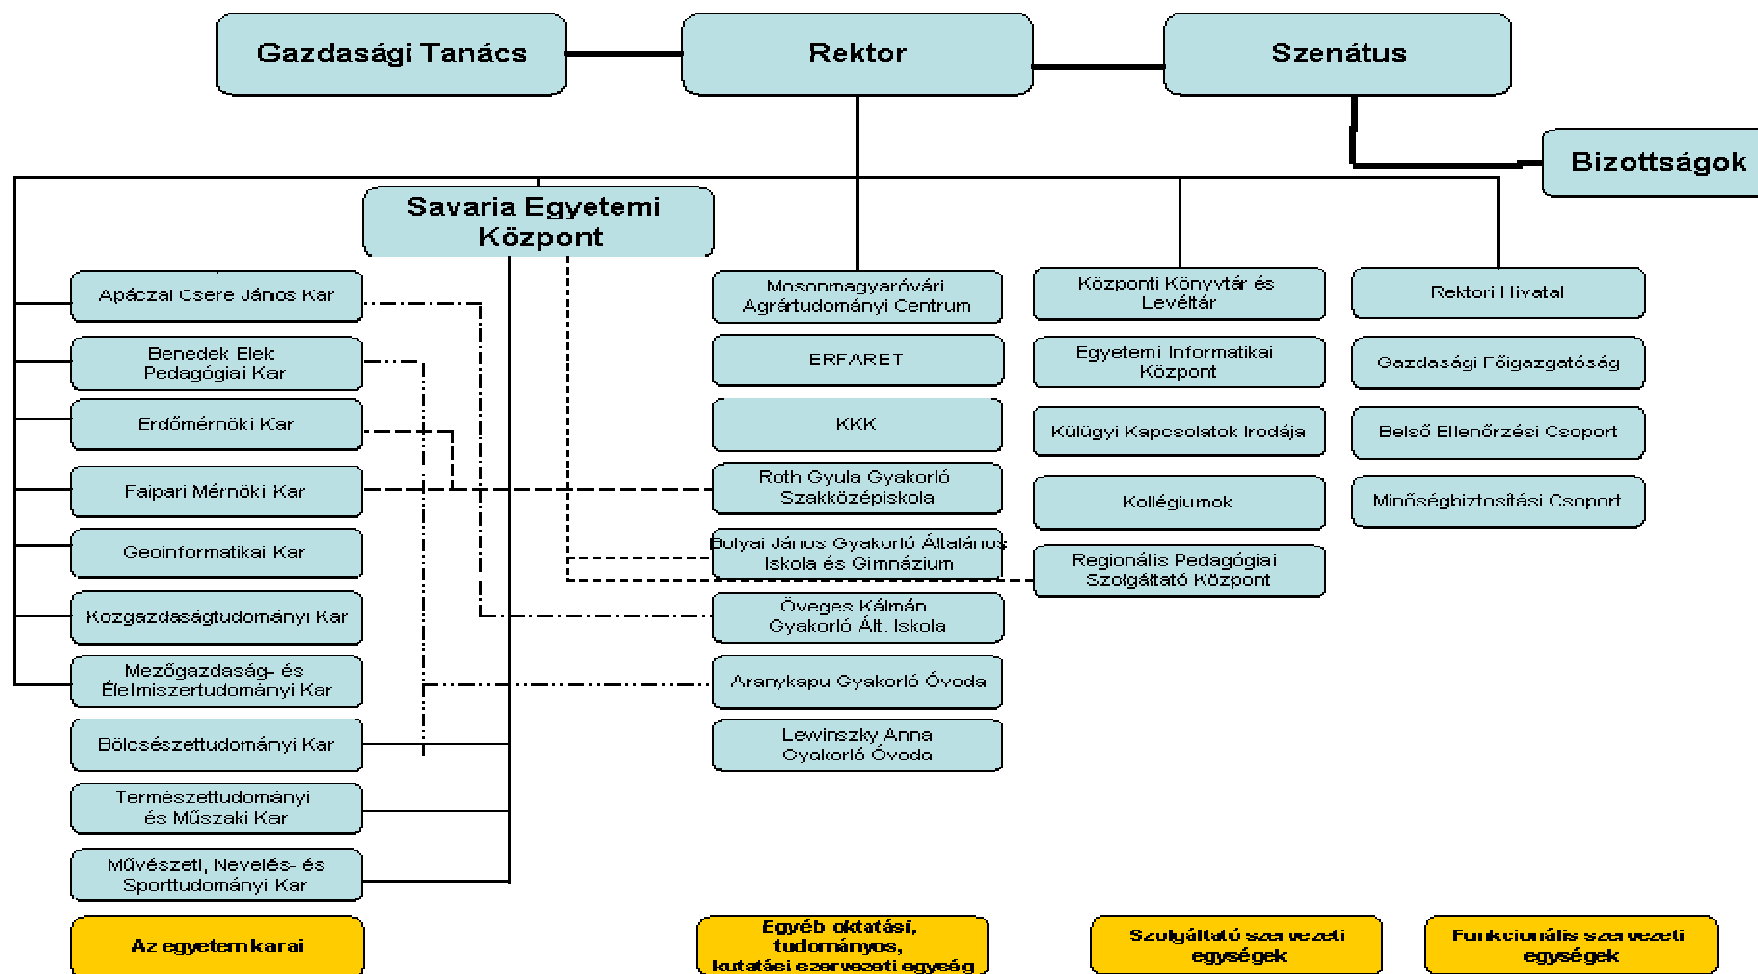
Gazdasági Tanács

Rektor

Szenátus

Bizottságok

Savaria Egyetemi Központ

Apáczai Csere János Kar

Benedek Elek Pedagógiai Kar

Erdőmérnöki Kar

Faipari Mérnöki Kar

Geoinformatikai Kar

Közgazdaságtudományi Kar

Mezőgazdaság- és Élelmiszertudományi Kar

Bölcsészettudományi Kar

Természettudományi és Műszaki Kar

Művészeti, Nevelés- és Sporttudományi Kar

Mosonmagyaróvári Agrártudományi Centrum

ERFARET

KKK

Roth Gyula Gyakorló Szakközépiskola

Bolyai János Gyakorló Általános Iskola és Gimnázium

Öveges Kálmán Gyakorló Ált. Iskola

Aranykapu Gyakorló Óvoda

Lewinszky Anna Gyakorló Óvoda

Központi Könyvtár és Levéltár

Egyetemi Informatikai Központ

Külügyi Kapcsolatok Irodája

Kollégiumok

Regionális Pedagógiai Szolgáltató Központ

Rektori Hivatal

Gazdasági Főigazgatóság

Belső Ellenőrzési Csoport

Minőségbiztosítási Csoport

Az egyetem karai

Egyéb oktatási, tudományos, kutatási szervezeti egység

Szolgáltató szervezeti egységek

Funkcionális szervezeti egységek